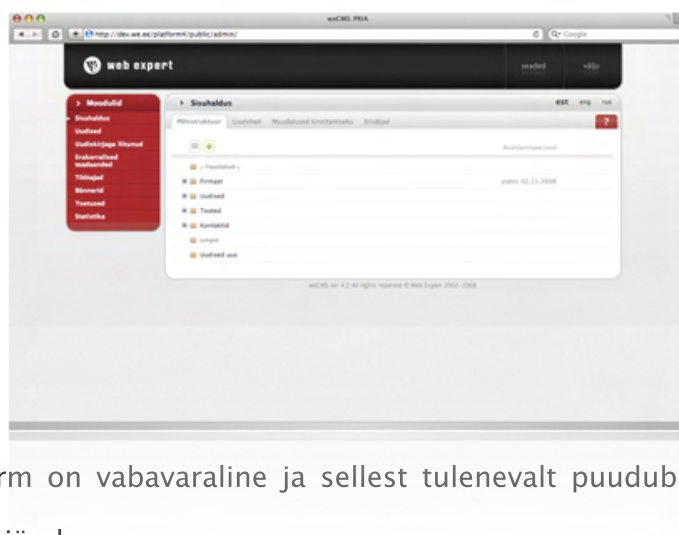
weCMS PRIA

http://dev.we.ee/platform4/public/admin/

Q- Google

web expert

seaded

välju

> Moodulid

Sisuhaldus

Uudised

Uudiskirjaga liitunud

Erakorralised teadaanded

Töötajad

Bännerid

Tootused

Statistika

> Sisuhaldus

est eng rus

Menüüstruktuur

Lisalehed

Muudatused kinnitamiseks

Envälajad

?

Avaldamisperiood

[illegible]

Firmast

alates 02.11.2008

Uudised

Tooted

Kontaktid

Lingid

Uudised uus

weCMS ver 4.2 All rights reserved © Web Expert 2002–2008

rm on vabavaraline ja sellest tulenevalt puudub